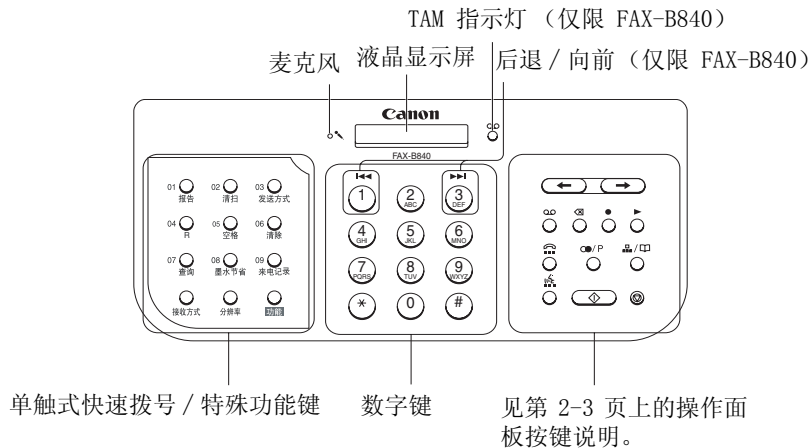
TAM 指示灯（仅限 FAX-B840）

麦克风

液晶显示屏

后退 / 向前（仅限 FAX-B840）

Canon

FAX-B840

01 报告
02 清扫
03 发送方式
04 R
05 空格
06 清除
07 查询
08 墨水节省
09 来电记录
接收方式
分辨率
功能

1
2 ABC
3 DEF
4 GHI
5 JKL
6 MNO
7 PQRS
8 TUV
9 WXYZ
*
0
#

P

单触式快速拨号 / 特殊功能键

数字键

见第 2-3 页上的操作面板按键说明。